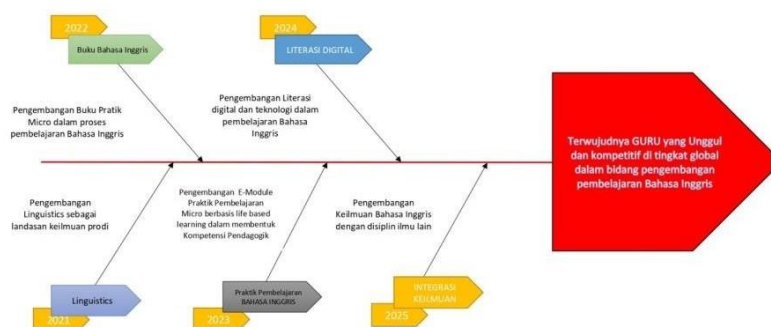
2022

Buku Bahasa Inggris

2024

LITERASI DIGITAL

Pengembangan Buku Pratik Micro dalam proses pembelajaran Bahasa Inggris

Pengembangan Literasi digital dan teknologi dalam pembelajaran Bahasa Inggris

Terwujudnya GURU yang Unggul dan kompetitif di tingkat global dalam bidang pengembangan pembelajaran Bahasa Inggris

Pengembangan Linguistics sebagai landasan keilmuan prodi

Pengembangan E-Module Praktik Pembelajaran Micro berbasis life based learning dalam membentuk Kompetensi Pendagogik

Pengembangan Keilmuan Bahasa Inggris dengan disiplin ilmu lain

Linguistics

2021

Praktik Pembelajaran BAHASA INGGRIS

2023

INTEGRASI KEILMUAN

2025